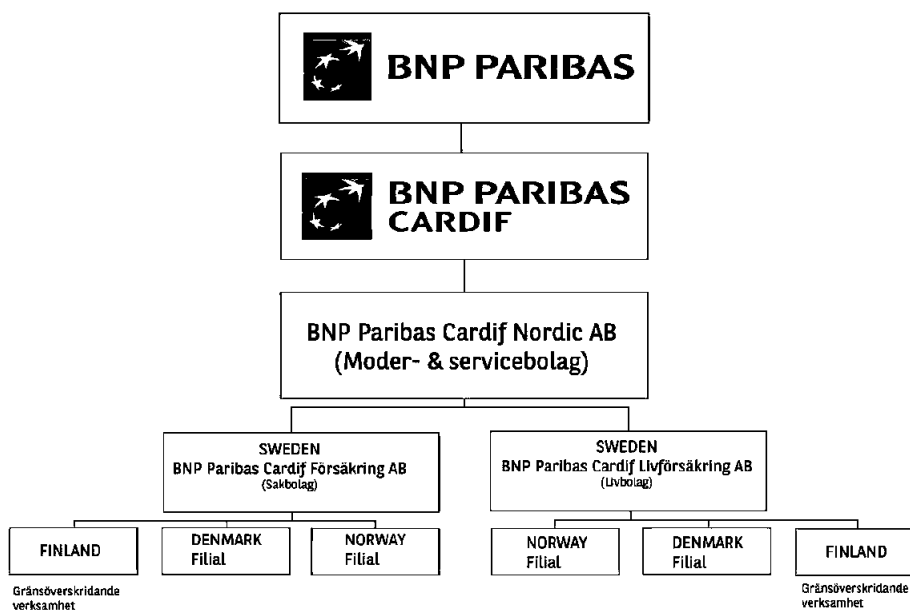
BNP PARIBAS

BNP PARIBAS CARDIF

BNP Paribas Cardif Nordic AB
(Moder- & servicebolag)

SWEDEN
BNP Paribas Cardif Försäkring AB
(Sakbolag)

SWEDEN
BNP Paribas Cardif Livförsäkring AB
(Livbolag)

FINLAND
Gränsöverskridande verksamhet

DENMARK
Filial

NORWAY
Filial

NORWAY
Filial

DENMARK
Filial

FINLAND
Gränsöverskridande verksamhet